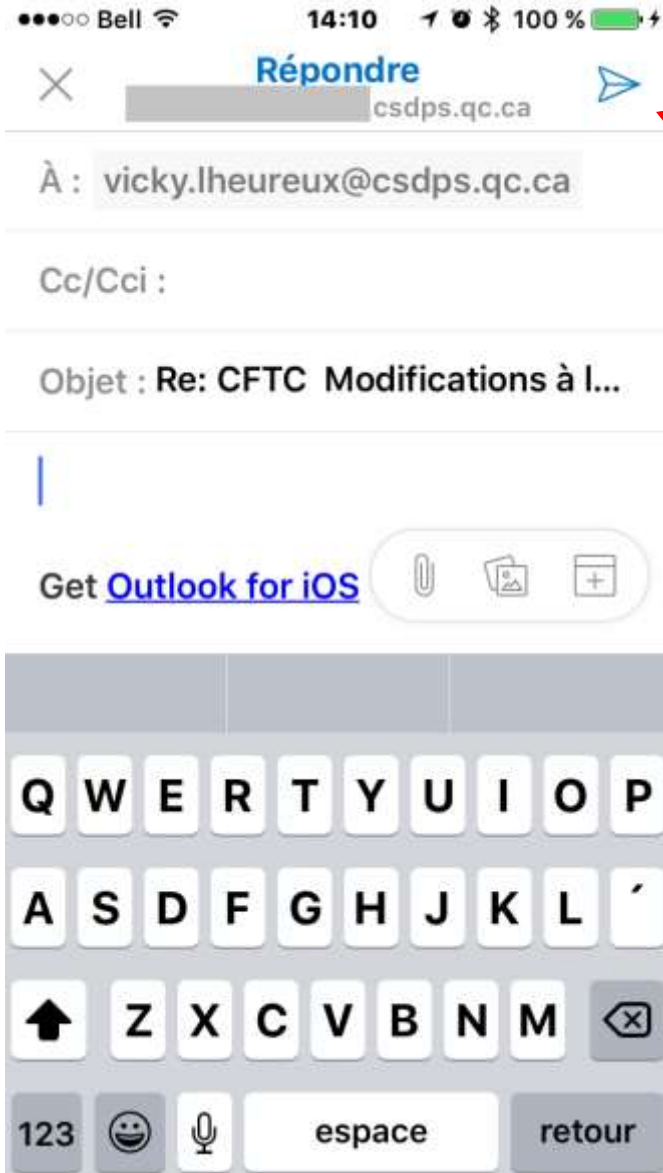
●●●○○ Bell 14:10 100 %

Répondre
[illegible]csdps.qc.ca

À : vicky.lheureux@csdps.qc.ca

Cc/Cci :

Objet : Re: CFTC Modifications à l...

Get Outlook for iOS

Q W E R T Y U I O P
A S D F G H J K L ´
Z X C V B N M
123 espace retour